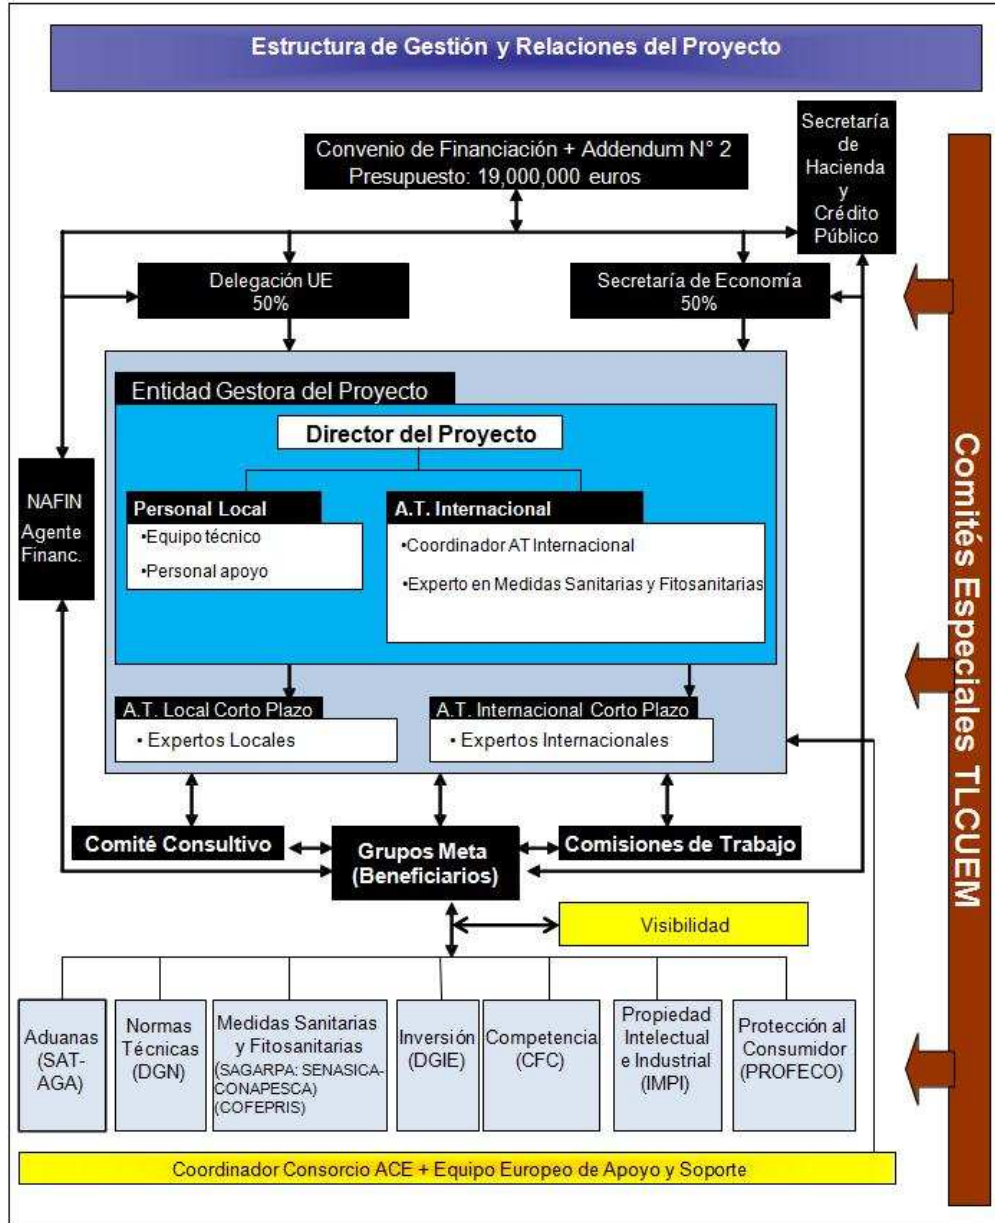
Estructura de Gestión y Relaciones del Proyecto

Convenio de Financiación + Addendum N° 2
Presupuesto: 19,000,000 euros

Secretaría de Hacienda y Crédito Público

Delegación UE
50%

Secretaría de Economía
50%

Entidad Gestora del Proyecto

Director del Proyecto

Personal Local
•Equipo técnico
•Personal apoyo

A.T. Internacional
•Coordinador AT Internacional
•Experto en Medidas Sanitarias y Fitosanitarias

NAFIN
Agente Financ.

A.T. Local Corto Plazo
• Expertos Locales

A.T. Internacional Corto Plazo
• Expertos Internacionales

Comité Consultivo

Grupos Meta (Beneficiarios)

Comisiones de Trabajo

Visibilidad

Aduanas (SAT-AGA)

Normas Técnicas (DGN)

Medidas Sanitarias y Fitosanitarias (SAGARPA: SENASICA-CONAPESCA) (COFEPRIS)

Inversión (DGIE)

Competencia (CFC)

Propiedad Intelectual e Industrial (IMPI)

Protección al Consumidor (PROFECO)

Coordinador Consorcio ACE + Equipo Europeo de Apoyo y Soporte

Comités Especiales TLCUEM